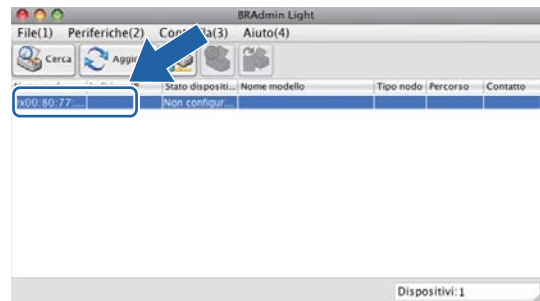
BRAdmin Light

File(1) Periferiche(2) Con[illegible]la(3) Aiuto(4)

Cerca Aggi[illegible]

| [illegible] | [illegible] | Stato dispositi... | Nome modello | Tipo nodo | Percorso | Contatto |
|---|---|---|---|---|---|---|
| x00:80:77:... | | Non configur... | | | | |

Dispositivi: 1